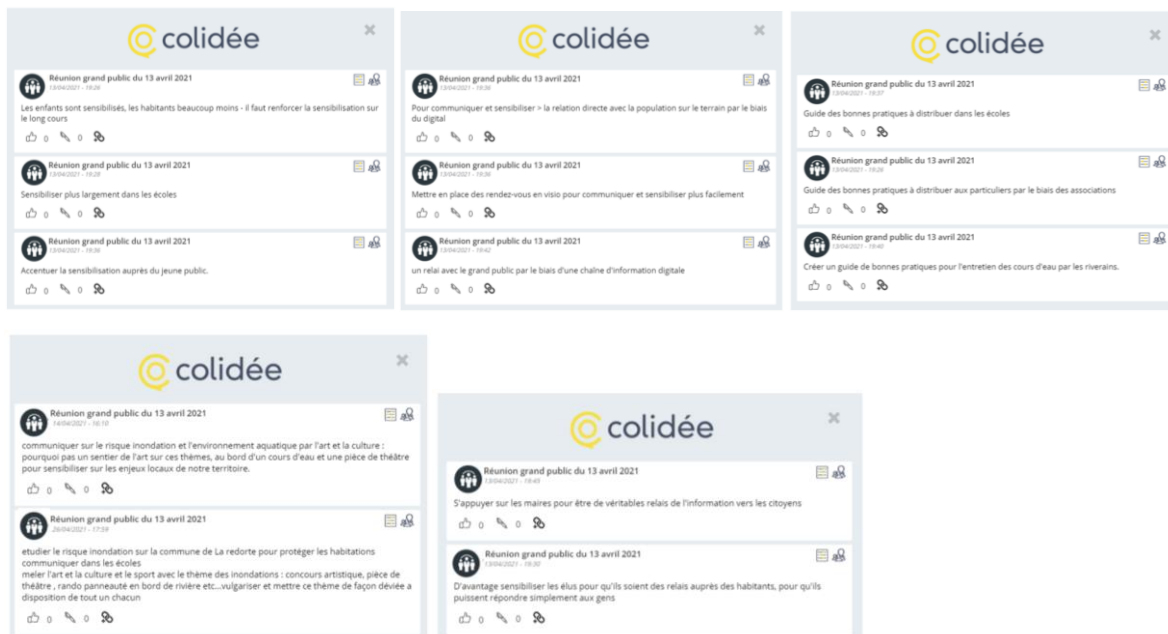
colidée

Réunion grand public du 13 avril 2021
13/04/2021 - 19:26

Les enfants sont sensibilisés, les habitants beaucoup moins - il faut renforcer la sensibilisation sur le long cours

0 0

Réunion grand public du 13 avril 2021
13/04/2021 - 19:28

Sensibiliser plus largement dans les écoles

0 0

Réunion grand public du 13 avril 2021
13/04/2021 - 19:36

Accentuer la sensibilisation auprès du jeune public.

0 0

colidée

Réunion grand public du 13 avril 2021
13/04/2021 - 19:36

Pour communiquer et sensibiliser > la relation directe avec la population sur le terrain par le biais du digital

0 0

Réunion grand public du 13 avril 2021
13/04/2021 - 19:36

Mettre en place des rendez-vous en visio pour communiquer et sensibiliser plus facilement

0 0

Réunion grand public du 13 avril 2021
13/04/2021 - 19:42

un relai avec le grand public par le biais d'une chaîne d'information digitale

0 0

colidée

Réunion grand public du 13 avril 2021
13/04/2021 - 19:37

Guide des bonnes pratiques à distribuer dans les écoles

0 0

Réunion grand public du 13 avril 2021
13/04/2021 - 19:26

Guide des bonnes pratiques à distribuer aux particuliers par le biais des associations

0 0

Réunion grand public du 13 avril 2021
13/04/2021 - 19:40

Créer un guide de bonnes pratiques pour l'entretien des cours d'eau par les riverains.

0 0

colidée

Réunion grand public du 13 avril 2021
14/04/2021 - 16:10

communiquer sur le risque inondation et l'environnement aquatique par l'art et la culture : pourquoi pas un sentier de l'art sur ces thèmes, au bord d'un cours d'eau et une pièce de théâtre pour sensibiliser sur les enjeux locaux de notre territoire.

0 0

Réunion grand public du 13 avril 2021
26/04/2021 - 17:59

etudier le risque inondation sur la commune de La redorte pour protéger les habitations
communiquer dans les écoles
meler l'art et la culture et le sport avec le thème des inondations : concours artistique, pièce de théâtre , rando panneauté en bord de rivière etc...vulgariser et mettre ce thème de façon déviée a disposition de tout un chacun

0 0

colidée

Réunion grand public du 13 avril 2021
13/04/2021 - 19:49

S'appuyer sur les maires pour être de véritables relais de l'information vers les citoyens

0 0

Réunion grand public du 13 avril 2021
13/04/2021 - 19:30

D'avantage sensibiliser les élus pour qu'ils soient des relais auprès des habitants, pour qu'ils puissent répondre simplement aux gens

0 0